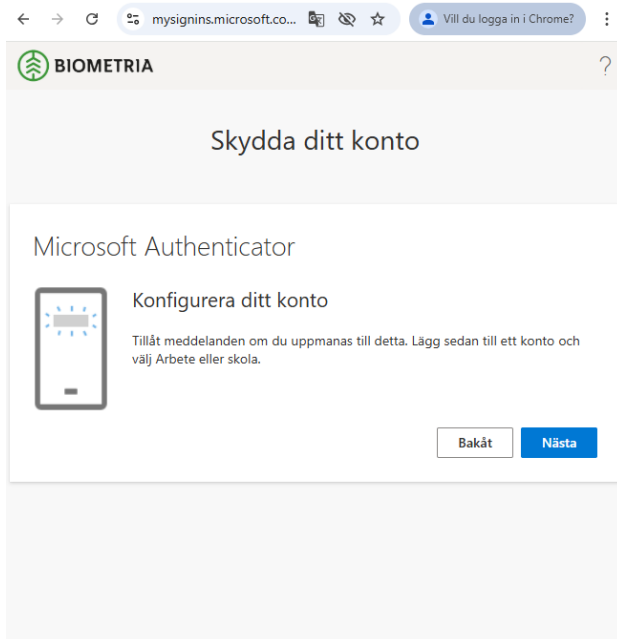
mysignins.microsoft.co...

Vill du logga in i Chrome?

BIOMETRIA

?

Skydda ditt konto

Microsoft Authenticator

Konfigurera ditt konto

Tillåt meddelanden om du uppmanas till detta. Lägg sedan till ett konto och välj Arbete eller skola.

Bakåt

Nästa